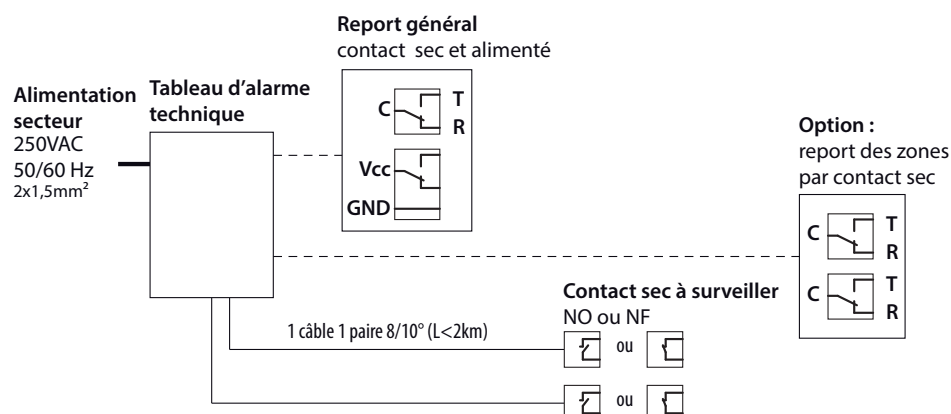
Report général
contact sec et alimenté

Alimentation secteur
250VAC
50/60 Hz
2x1,5mm²

Tableau d'alarme technique

C
T
R

Vcc
GND

Option :
report des zones par contact sec

C
T
R
C
T
R

Contact sec à surveiller
NO ou NF

1 câble 1 paire 8/10° (L<2km)

ou
ou